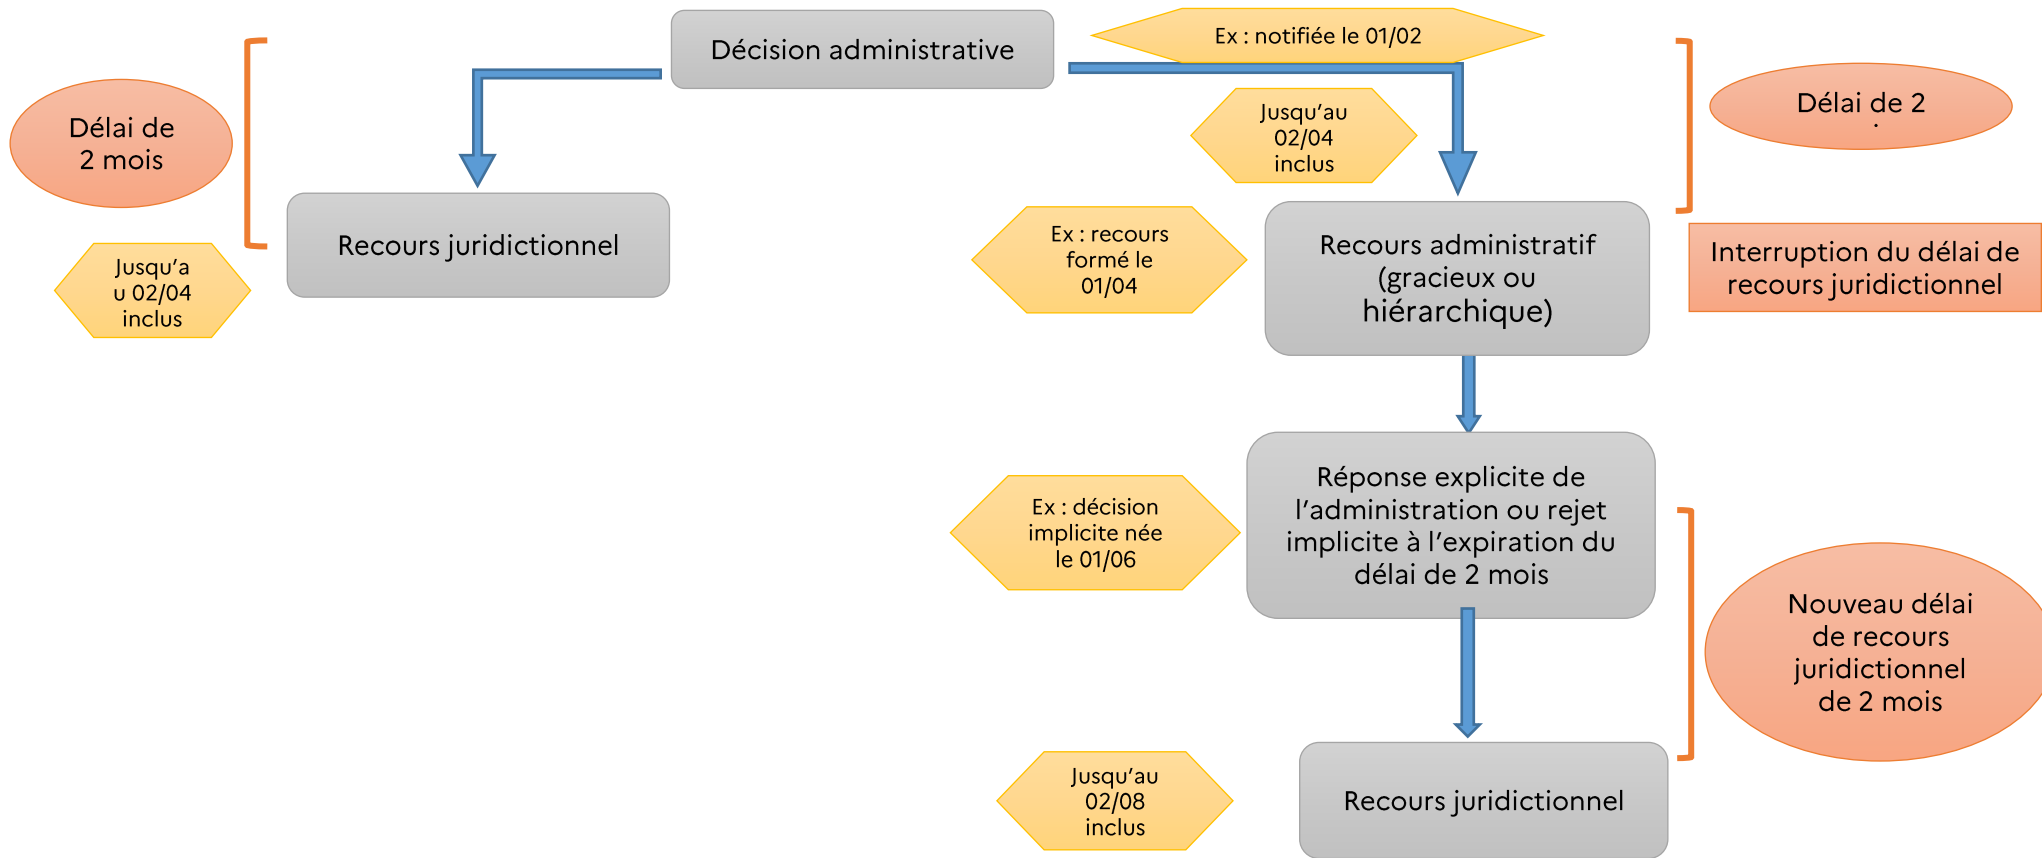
Décision administrative

Ex : notifiée le 01/02

Délai de 2 mois

Jusqu'au 02/04 inclus

Recours juridictionnel

Jusqu'au 02/04 inclus

Délai de 2

Ex : recours formé le 01/04

Recours administratif (gracieux ou hiérarchique)

Interruption du délai de recours juridictionnel

Ex : décision implicite née le 01/06

Réponse explicite de l'administration ou rejet implicite à l'expiration du délai de 2 mois

Nouveau délai de recours juridictionnel de 2 mois

Jusqu'au 02/08 inclus

Recours juridictionnel